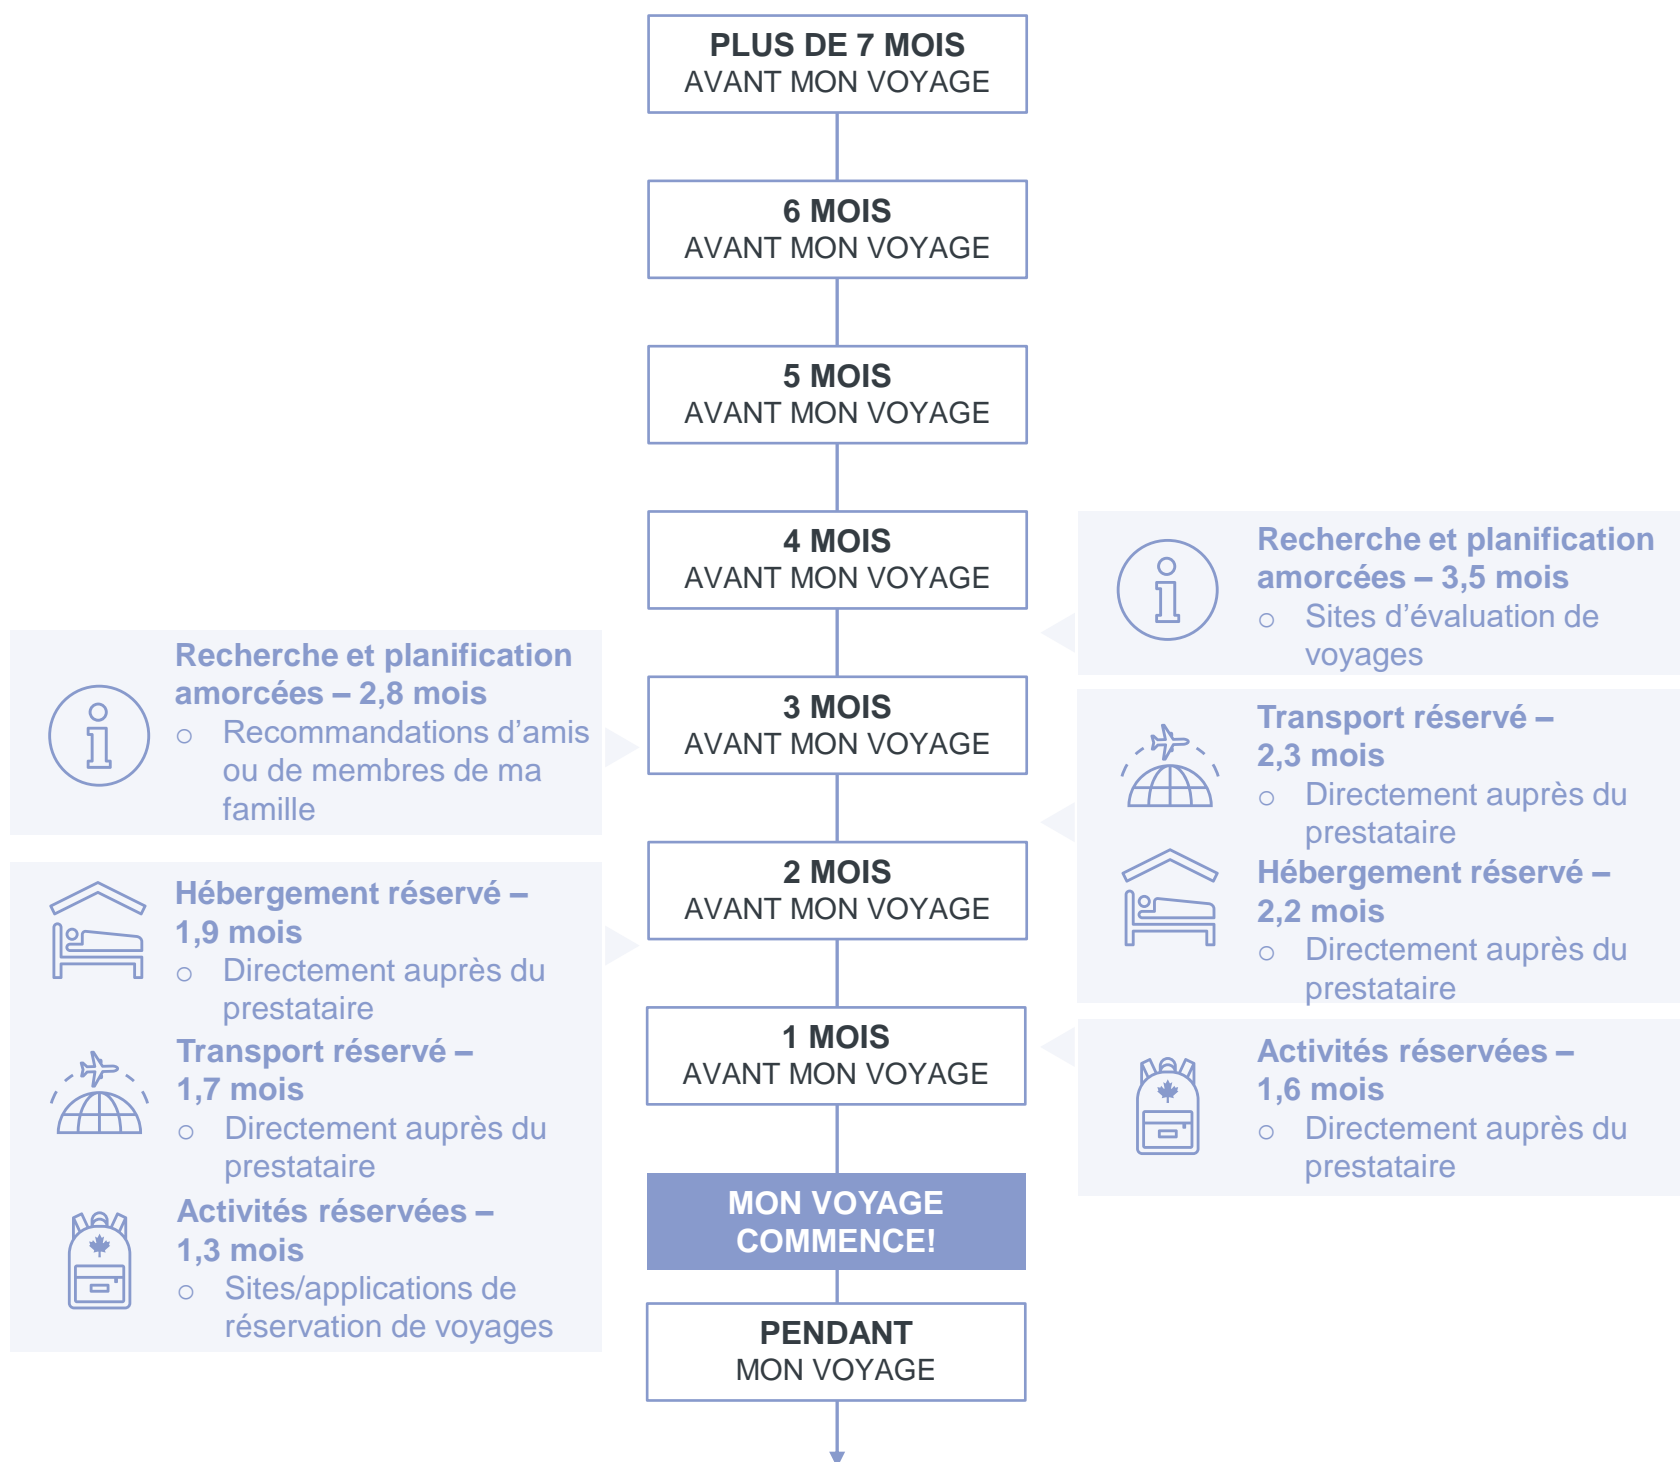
PLUS DE 7 MOIS
AVANT MON VOYAGE

6 MOIS
AVANT MON VOYAGE

5 MOIS
AVANT MON VOYAGE

4 MOIS
AVANT MON VOYAGE

3 MOIS
AVANT MON VOYAGE

2 MOIS
AVANT MON VOYAGE

1 MOIS
AVANT MON VOYAGE

MON VOYAGE COMMENCE!

PENDANT
MON VOYAGE

Recherche et planification amorcées – 2,8 mois
○ Recommandations d'amis ou de membres de ma famille

Hébergement réservé – 1,9 mois
○ Directement auprès du prestataire

Transport réservé – 1,7 mois
○ Directement auprès du prestataire

Activités réservées – 1,3 mois
○ Sites/applications de réservation de voyages

Recherche et planification amorcées – 3,5 mois
○ Sites d'évaluation de voyages

Transport réservé – 2,3 mois
○ Directement auprès du prestataire

Hébergement réservé – 2,2 mois
○ Directement auprès du prestataire

Activités réservées – 1,6 mois
○ Directement auprès du prestataire